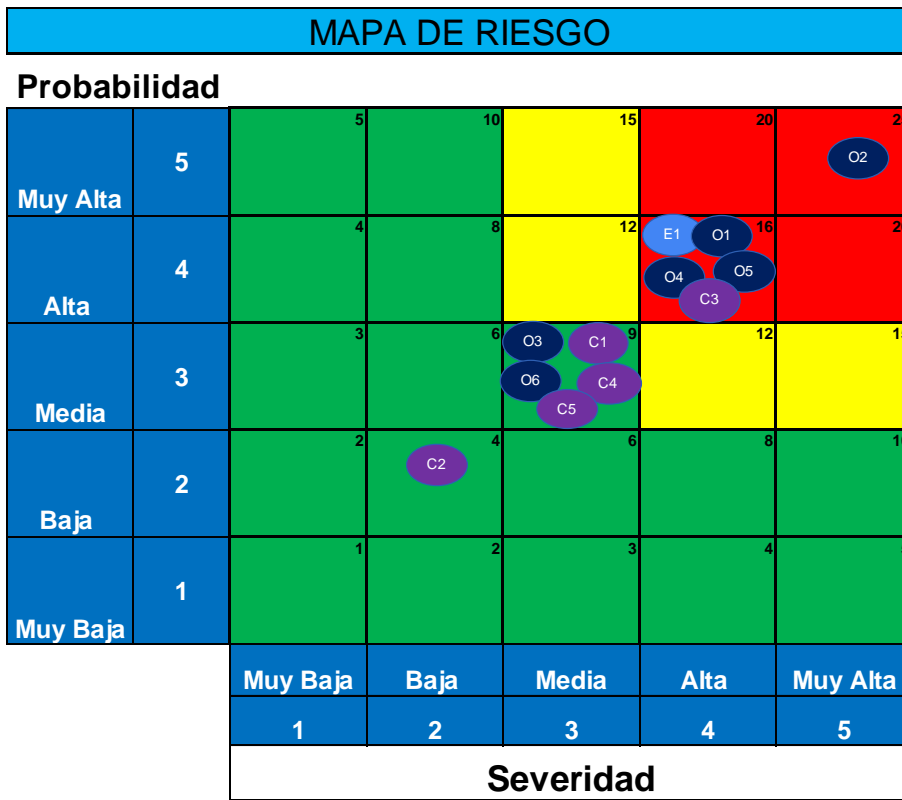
MAPA DE RIESGO

Probabilidad

| | | | | | | |
|---|---|---|---|---|---|---|
| Muy Alta | 5 | 5 | 10 | 15 | 20 | 2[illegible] O2 |
| Alta | 4 | 4 | 8 | 12 | 16 E1 O1 O4 O5 C3 | 2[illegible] |
| Media | 3 | 3 | 6 | 9 O3 C1 O6 C4 C5 | 12 | 1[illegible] |
| Baja | 2 | 2 | 4 C2 | 6 | 8 | 1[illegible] |
| Muy Baja | 1 | 1 | 2 | 3 | 4 | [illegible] |
| | | Muy Baja | Baja | Media | Alta | Muy Alta |
| | | 1 | 2 | 3 | 4 | 5 |

Severidad